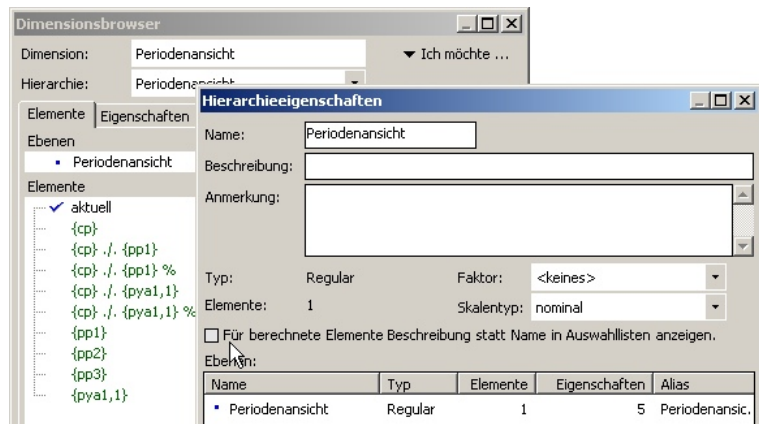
Dimensionsbrowser

Dimension: Periodenansicht

▼ Ich möchte ...

Hierarchie: Periodenansicht

Elemente | Eigenschaften

Ebenen

▪ Periodenansicht

Elemente

✔ aktuell

{cp}

{cp} ./. {pp1}

{cp} ./. {pp1} %

{cp} ./. {pya1,1}

{cp} ./. {pya1,1} %

{pp1}

{pp2}

{pp3}

{pya1,1}

Hierarchieeigenschaften

Name: Periodenansicht

Beschreibung:

Anmerkung:

Typ: Regular

Faktor: <keines>

Elemente: 1

Skalentyp: nominal

☐ Für berechnete Elemente Beschreibung statt Name in Auswahllisten anzeigen.

Ebenen:

| Name | Typ | Elemente | Eigenschaften | Alias |
|---|---|---|---|---|
| ▪ Periodenansicht | Regular | 1 | 5 | Periodenansic. |